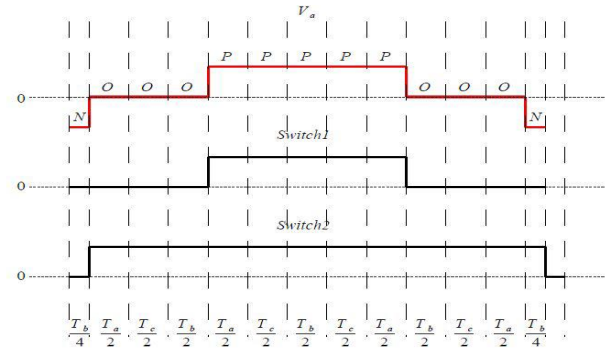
$V_a$

P P P P P

O O O O O O

0

N N

Switch1

0

Switch2

0

$\frac{T_b}{4}$ $\frac{T_a}{2}$ $\frac{T_c}{2}$ $\frac{T_b}{2}$ $\frac{T_a}{2}$ $\frac{T_c}{2}$ $\frac{T_b}{2}$ $\frac{T_c}{2}$ $\frac{T_a}{2}$ $\frac{T_b}{2}$ $\frac{T_c}{2}$ $\frac{T_a}{2}$ $\frac{T_b}{4}$